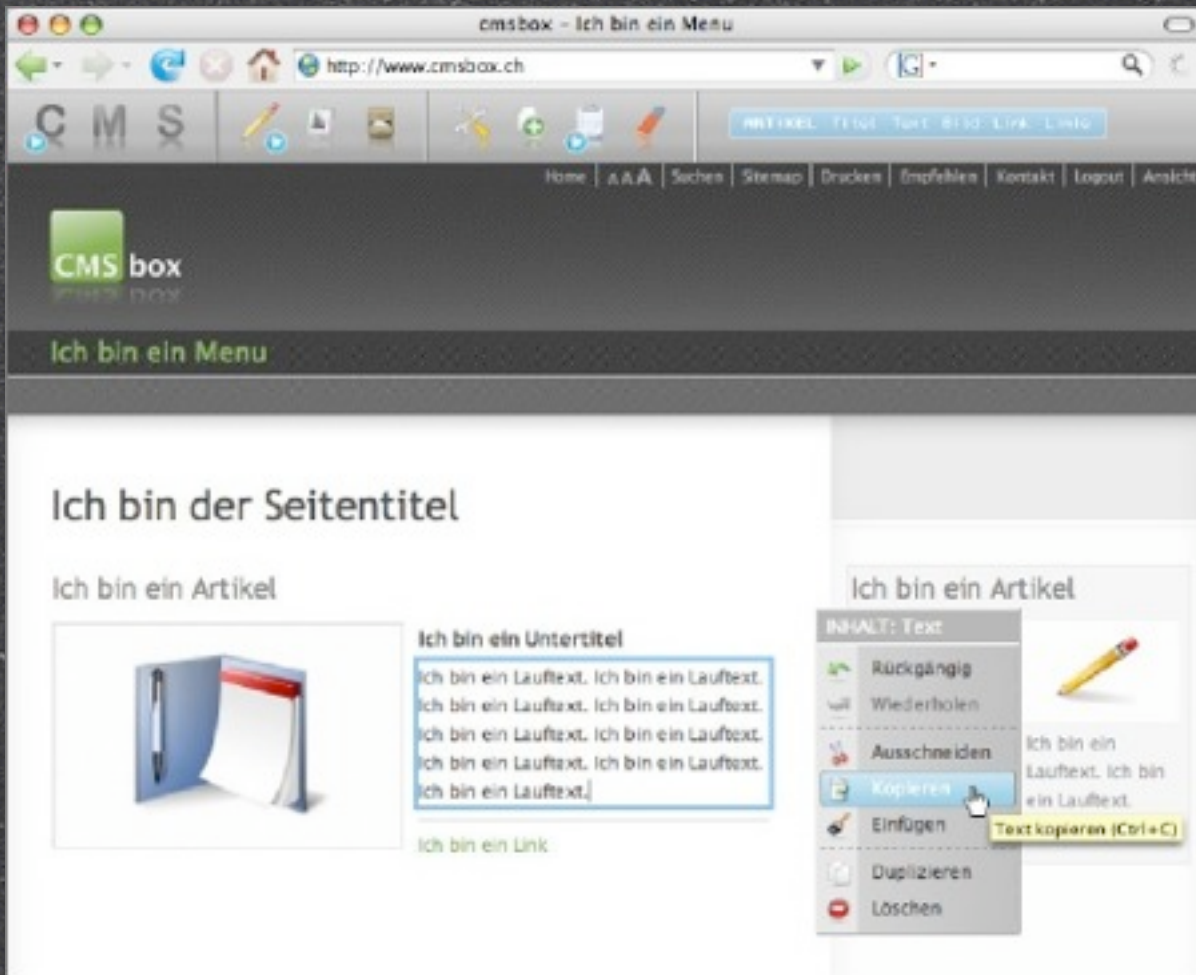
cmsbox - Ich bin ein Menu

http://www.cmsbox.ch

C M S

ARTIKEL Titel Text Bild Link Links

Home | A A A | Suchen | Sitemap | Drucken | Empfehlen | Kontakt | Logout | Ansicht

CMS box

Ich bin ein Menu

Ich bin der Seitentitel

Ich bin ein Artikel

Ich bin ein Untertitel

Ich bin ein Lauftext. Ich bin ein Lauftext. Ich bin ein Lauftext. Ich bin ein Lauftext. Ich bin ein Lauftext. Ich bin ein Lauftext. Ich bin ein Lauftext. Ich bin ein Lauftext. Ich bin ein Lauftext.

Ich bin ein Link

Ich bin ein Artikel

INHALT: Text

Rückgängig

Wiederholen

Ausschneiden

Kopieren

Einfügen

Duplizieren

Löschen

Text kopieren (Ctrl+C)

Ich bin ein Lauftext. Ich bin ein Lauftext.